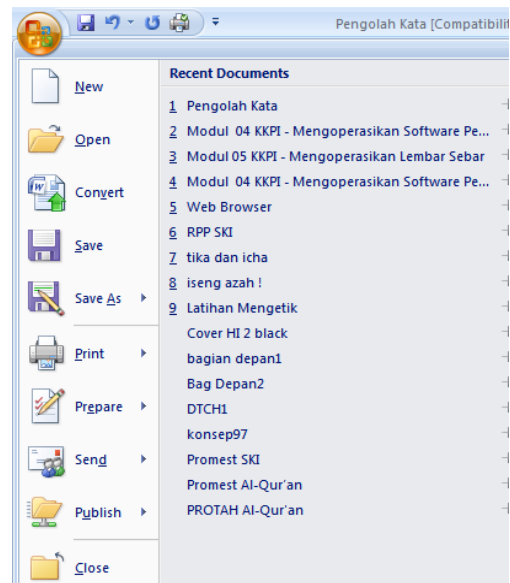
Pengolah Kata [Compatibilit

New

Open

Convert

Save

Save As

Print

Prepare

Send

Publish

Close

Recent Documents

1 Pengolah Kata
2 Modul 04 KKPI - Mengoperasikan Software Pe...
3 Modul 05 KKPI - Mengoperasikan Lembar Sebar
4 Modul 04 KKPI - Mengoperasikan Software Pe...
5 Web Browser
6 RPP SKI
7 tika dan icha
8 iseng azah !
9 Latihan Mengetik
Cover HI 2 black
bagian depan1
Bag Depan2
DTCH1
konsep97
Promest SKI
Promest Al-Qur'an
PROTAH Al-Qur'an